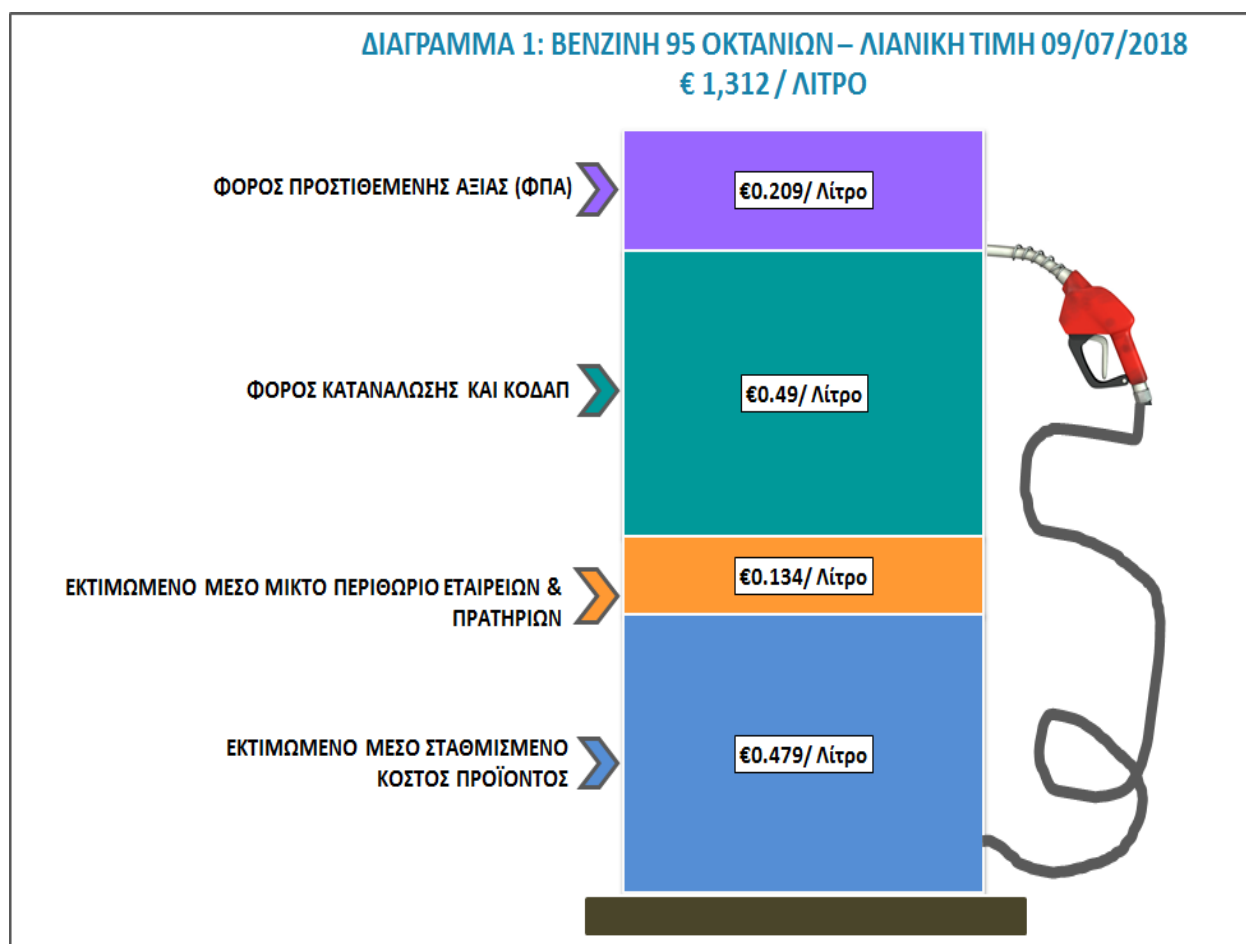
ΔΙΑΓΡΑΜΜΑ 1: ΒΕΝΖΙΝΗ 95 ΟΚΤΑΝΙΩΝ – ΛΙΑΝΙΚΗ ΤΙΜΗ 09/07/2018
€ 1,312 / ΛΙΤΡΟ

ΦΟΡΟΣ ΠΡΟΣΤΙΘΕΜΕΝΗΣ ΑΞΙΑΣ (ΦΠΑ)

€0.209/ Λίτρο

ΦΟΡΟΣ ΚΑΤΑΝΑΛΩΣΗΣ ΚΑΙ ΚΟΔΑΠ

€0.49/ Λίτρο

ΕΚΤΙΜΩΜΕΝΟ ΜΕΣΟ ΜΙΚΤΟ ΠΕΡΙΘΩΡΙΟ ΕΤΑΙΡΕΙΩΝ & ΠΡΑΤΗΡΙΩΝ

€0.134/ Λίτρο

ΕΚΤΙΜΩΜΕΝΟ ΜΕΣΟ ΣΤΑΘΜΙΣΜΕΝΟ ΚΟΣΤΟΣ ΠΡΟΪΟΝΤΟΣ

€0.479/ Λίτρο